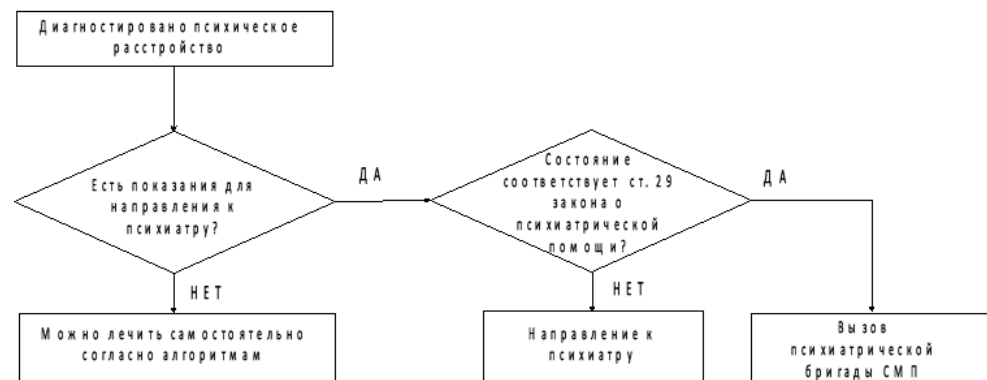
Диагностировано психическое расстройство

Есть показания для направления к психиатру?

ДА

Состояние соответствует ст. 29 закона о психиатрической помощи?

ДА

НЕТ

Можно лечить самостоятельно согласно алгоритмам

НЕТ

Направление к психиатру

Вызов психиатрической бригады СМП